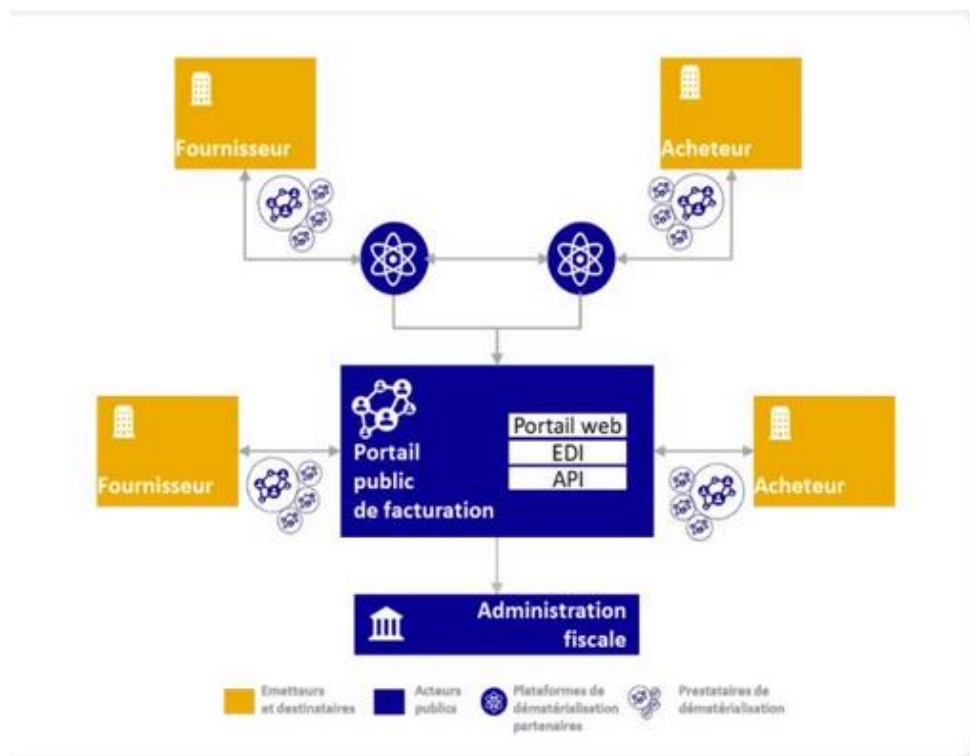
Fournisseur

Acheteur

Portail public de facturation

Portail web

EDI

API

Fournisseur

Acheteur

Administration fiscale

Emetteurs et destinataires

Acteurs publics

Plateformes de dématérialisation partenaires

Prestataires de dématérialisation